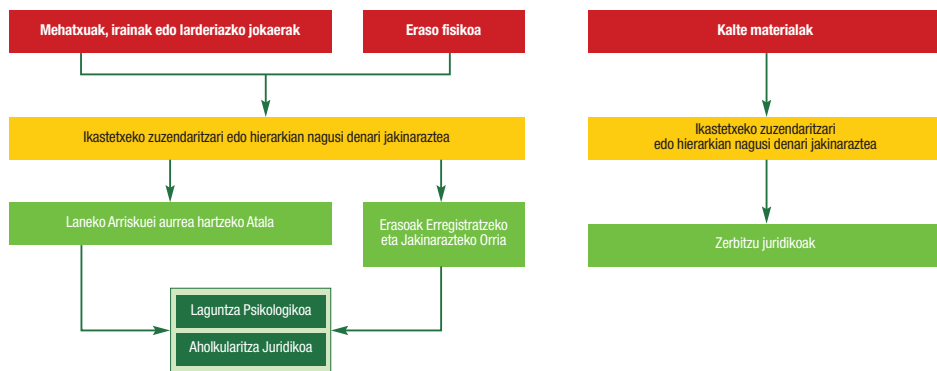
Mehatxuak, irainak edo larderiazko jokaerak

Eraso fisikoa

Ikastetxeko zuzendaritzari edo hierarkian nagusi denari jakinaraztea

Laneko Arriskuei aurrea hartzeko Atala

Erasoak Erregistratzeko eta Jakinarazteko Orria

Laguntza Psikologikoa

Aholkularitza Juridikoa

Kalte materialak

Ikastetxeko zuzendaritzari edo hierarkian nagusi denari jakinaraztea

Zerbitzu juridikoak